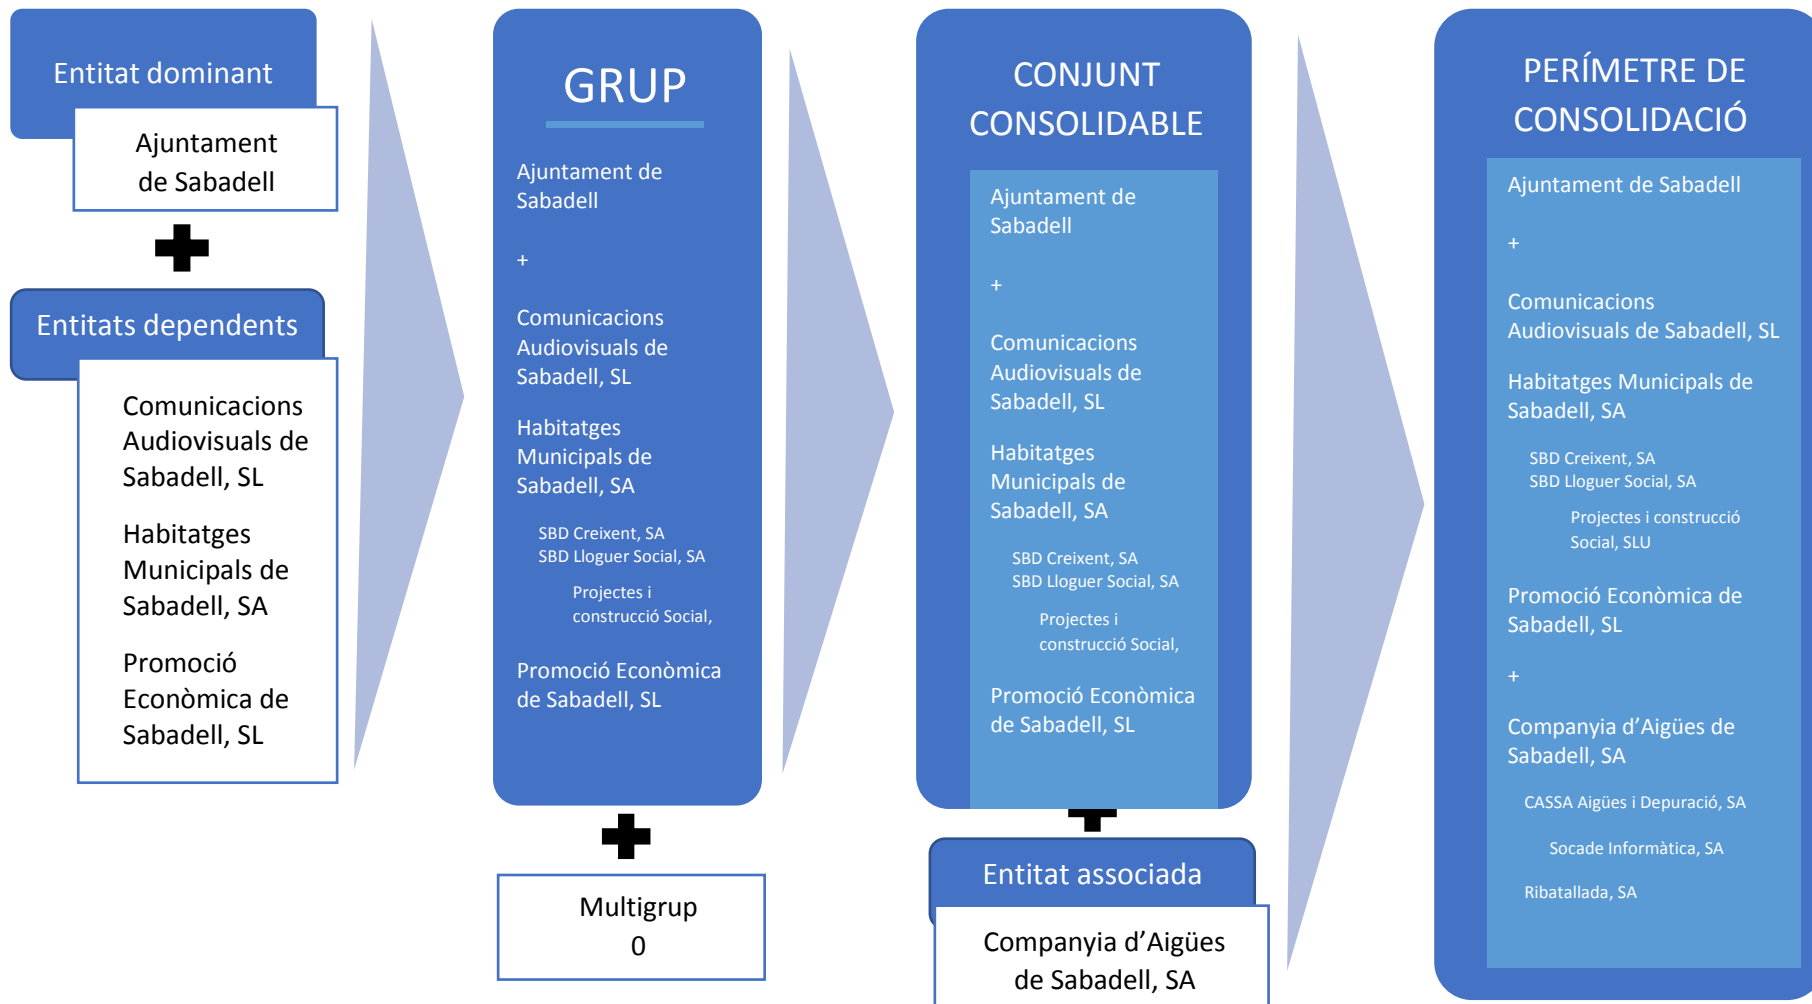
Entitat dominant

Ajuntament de Sabadell

Entitats dependents

Comunicacions Audiovisuals de Sabadell, SL

Habitatges Municipals de Sabadell, SA

Promoció Econòmica de Sabadell, SL

GRUP

Ajuntament de Sabadell

+

Comunicacions Audiovisuals de Sabadell, SL

Habitatges Municipals de Sabadell, SA

SBD Creixent, SA
SBD Lloguer Social, SA

Projectes i construcció Social,

Promoció Econòmica de Sabadell, SL

Multigrup
0

CONJUNT CONSOLIDABLE

Ajuntament de Sabadell

+

Comunicacions Audiovisuals de Sabadell, SL

Habitatges Municipals de Sabadell, SA

SBD Creixent, SA
SBD Lloguer Social, SA

Projectes i construcció Social,

Promoció Econòmica de Sabadell, SL

Entitat associada

Companyia d'Aigües de Sabadell, SA

PERÍMETRE DE CONSOLIDACIÓ

Ajuntament de Sabadell

+

Comunicacions Audiovisuals de Sabadell, SL

Habitatges Municipals de Sabadell, SA

SBD Creixent, SA
SBD Lloguer Social, SA

Projectes i construcció Social, SLU

Promoció Econòmica de Sabadell, SL

+

Companyia d'Aigües de Sabadell, SA

CASSA Aigües i Depuració, SA

Socade Informàtica, SA

Ribatallada, SA